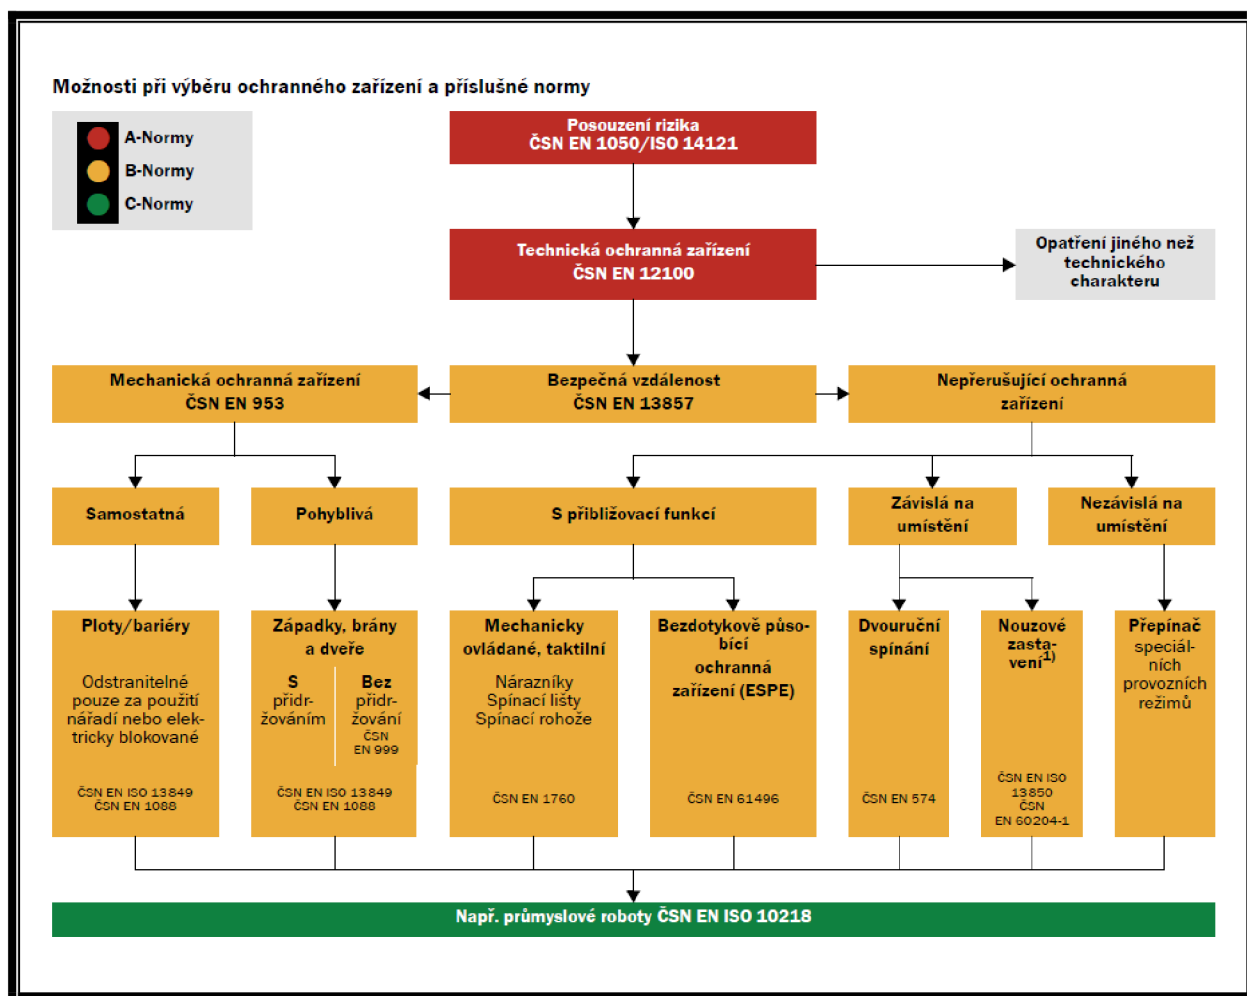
Možnosti při výběru ochranného zařízení a příslušné normy

A-Normy
B-Normy
C-Normy

Posouzení rizika
ČSN EN 1050/ISO 14121

Technická ochranná zařízení
ČSN EN 12100

Opatření jiného než technického charakteru

Mechanická ochranná zařízení
ČSN EN 953

Bezpečná vzdálenost
ČSN EN 13857

Nepřerušující ochranná zařízení

Samostatná

Pohyblivá

S přibližovací funkcí

Závislá na umístění

Nezávislá na umístění

Ploty/bariéry

Odstranitelné pouze za použití nářadí nebo elektricky blokované

ČSN EN ISO 13849
ČSN EN 1088

Západky, brány a dveře

S přidržováním

Bez přidržování
ČSN EN 999

ČSN EN ISO 13849
ČSN EN 1088

Mechanicky ovládané, taktilní

Nárazníky
Spínací lišty
Spínací rohože

ČSN EN 1760

Bezdotykově působící ochranná zařízení (ESPE)

ČSN EN 61496

Dvouruční spínání

ČSN EN 574

Nouzové zastavení$^{1)}$

ČSN EN ISO 13850
ČSN EN 60204-1

Přepínač speciálních provozních režimů

Např. průmyslové roboty ČSN EN ISO 10218